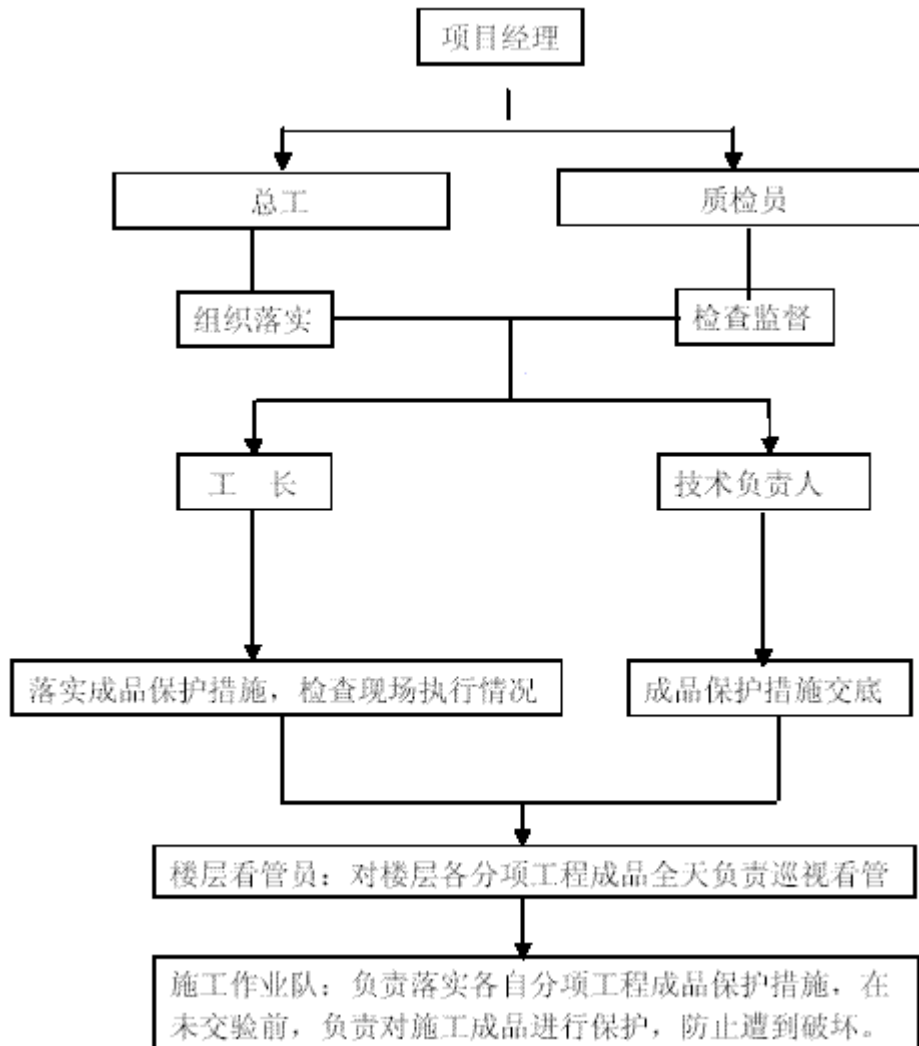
项目经理

总工

质检员

组织落实

检查监督

工 长

技术负责人

落实成品保护措施，检查现场执行情况

成品保护措施交底

楼层看管员：对楼层各分项工程成品全天负责巡视看管

施工作业队：负责落实各自分项工程成品保护措施，在未交验前，负责对施工成品进行保护，防止遭到破坏。